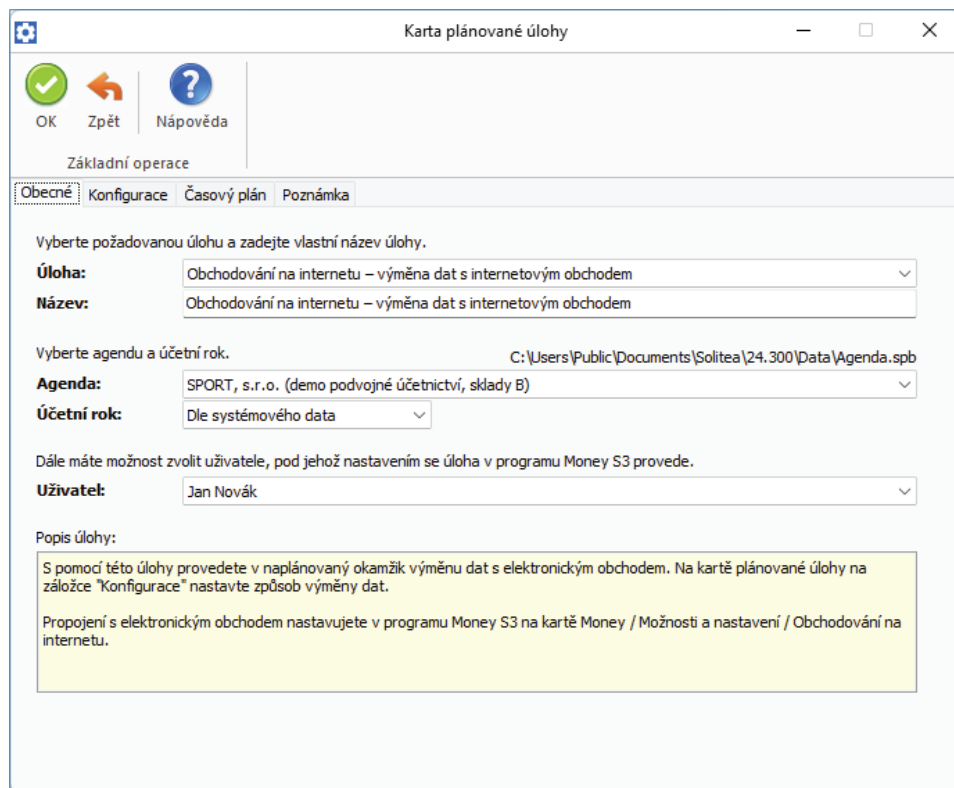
Karta plánované úlohy

OK Zpět Nápověda
Základní operace

Obecné Konfigurace Časový plán Poznámka

Vyberte požadovanou úlohu a zadejte vlastní název úlohy.
Úloha: Obchodování na internetu – výměna dat s internetovým obchodem
Název: Obchodování na internetu – výměna dat s internetovým obchodem

Vyberte agendu a účetní rok.
C:\Users\Public\Documents\Solitea\24.300\Data\Agenda.spb
Agenda: SPORT, s.r.o. (demo podvojné účetnictví, sklady B)
Účetní rok: Dle systémového data

Dále máte možnost zvolit uživatele, pod jehož nastavením se úloha v programu Money S3 provede.
Uživatel: Jan Novák

Popis úlohy:
S pomocí této úlohy provedete v naplánovaný okamžik výměnu dat s elektronickým obchodem. Na kartě plánované úlohy na záložce "Konfigurace" nastavte způsob výměny dat.

Propojení s elektronickým obchodem nastavujete v programu Money S3 na kartě Money / Možnosti a nastavení / Obchodování na internetu.